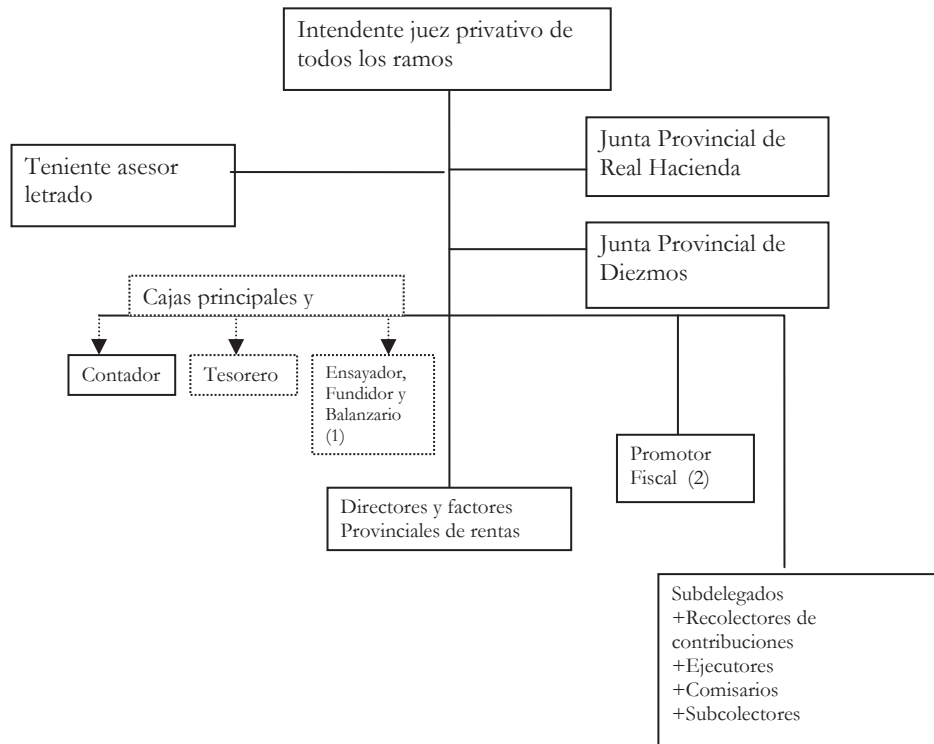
Intendente juez privativo de todos los ramos

Teniente asesor letrado

Junta Provincial de Real Hacienda

Junta Provincial de Diezmos

Cajas principales y

Contador

Tesorero

Ensayador, Fundidor y Balanzario (1)

Promotor Fiscal (2)

Directores y factores Provinciales de rentas

Subdelegados
+Recolectores de contribuciones
+Ejecutores
+Comisarios
+Subcolectores